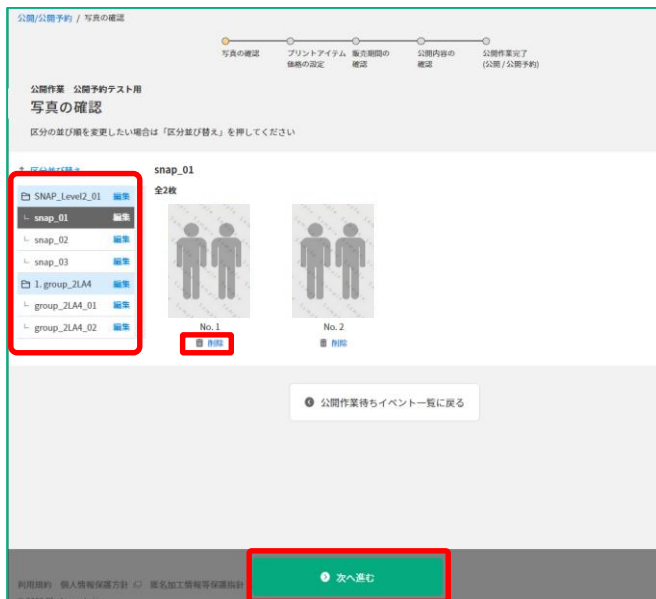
公開/公開予約 / 写真の確認

写真の確認
プリントアイテム価格の設定
販売期間の確認
公開内容の確認
公開作業完了(公開/公開予約)

公開作業 公開予約テスト用
写真の確認
区分の並び順を変更したい場合は「区分並び替え」を押してください

区分並び替え
SNAP_Level2_01 編集
snap_01 編集
snap_02 編集
snap_03 編集
1. group_2LA4 編集
group_2LA4_01 編集
group_2LA4_02 編集

snap_01
全2枚

No. 1
削除

No. 2
削除

公開作業待ちイベント一覧に戻る

利用規約 個人情報保護方針 匿名加工情報等保護指針
次へ進む